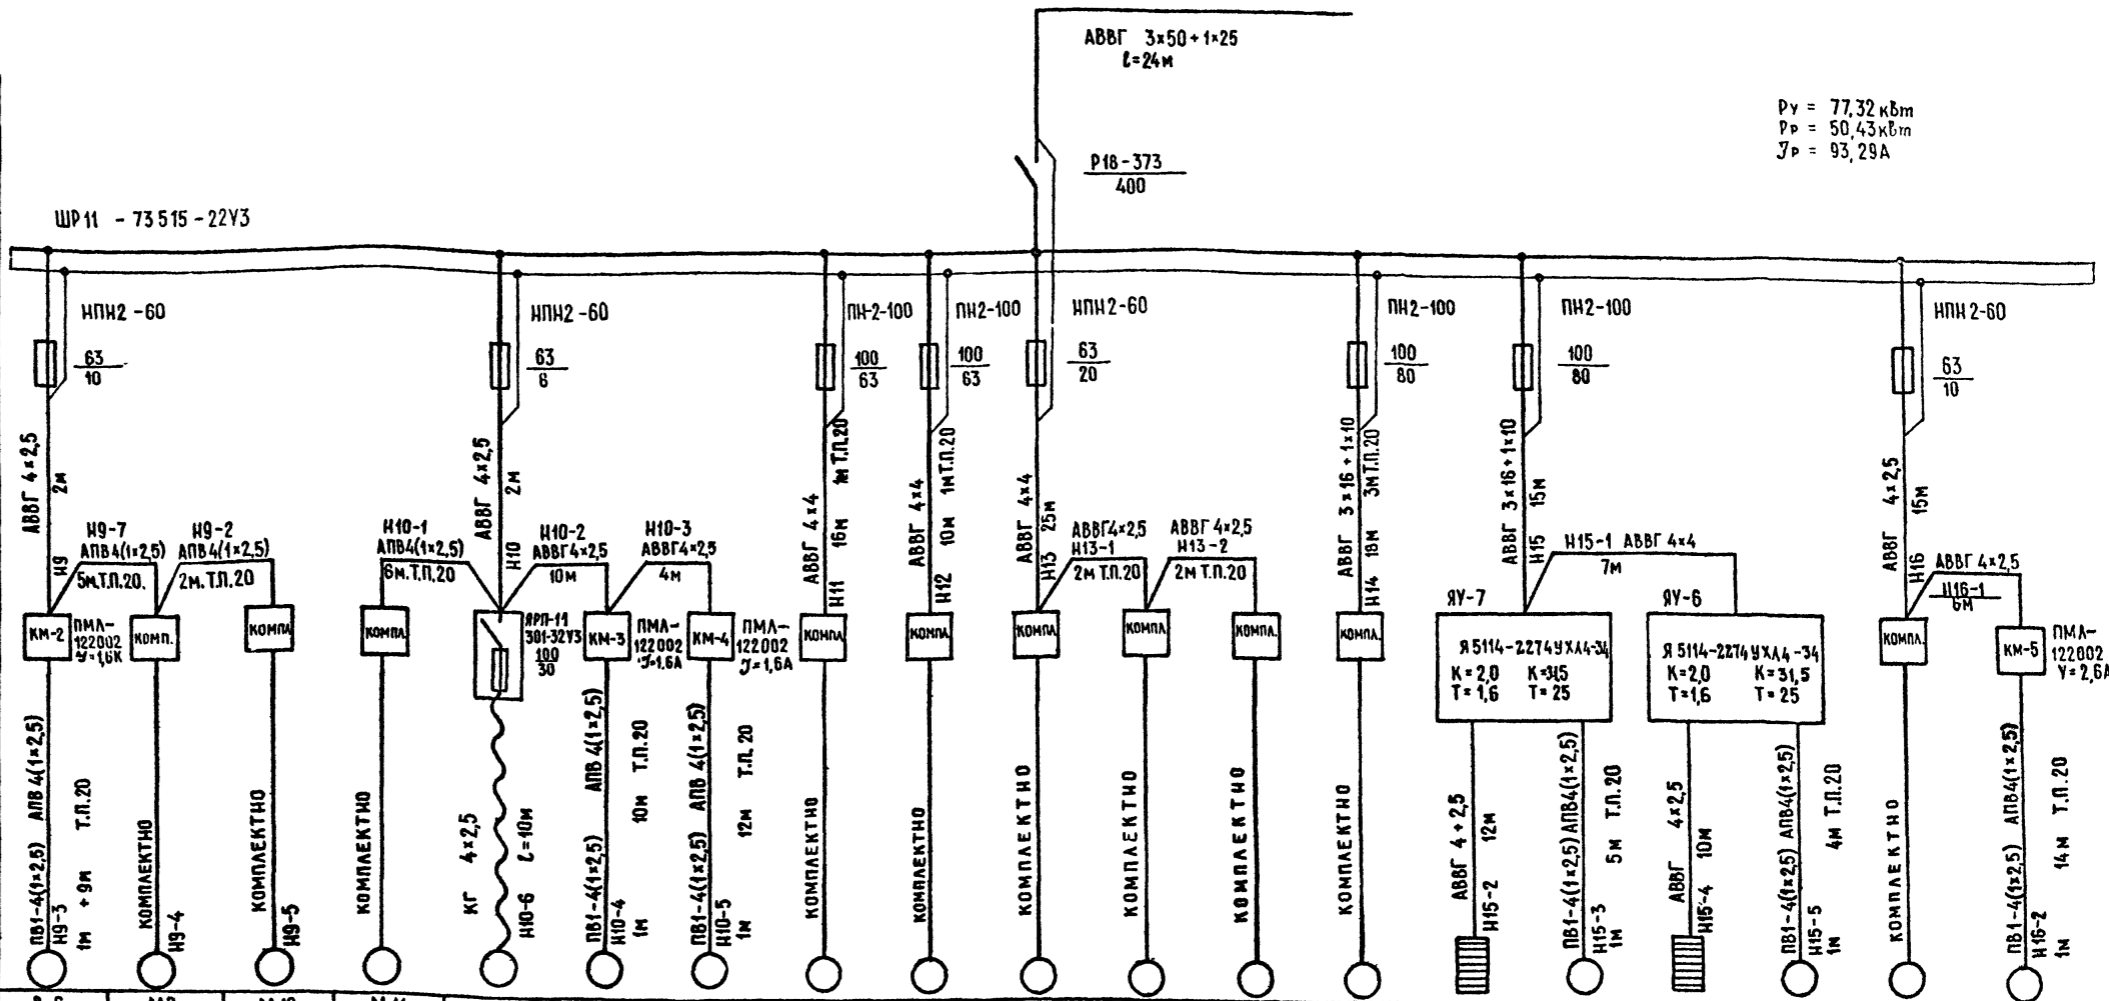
АВВГ 3×50+1×25
$\ell$=24м

Ру = 77,32 кВт
Рр = 50,43 кВт
Ур = 93,29А

Р18-373
400

ШР11 - 73515-22У3

НПН2-60
63
10

НПН2-60
63
6

ПН-2-100
100
63

ПН2-100
100
63

НПН2-60
63
20

ПН2-100
100
80

ПН2-100
100
80

НПН2-60
63
10

АВВГ 4×2,5 2м Н9
Н9-7 АПВ4(1×2,5) 5м.Т.П.20.
Н9-2 АПВ4(1×2,5) 2м.Т.П.20

КМ-2 ПМЛ-122002 У=1,6К
Комп.
КОМПЛ

Н10-1 АПВ4(1×2,5) 6м.Т.П.20
АВВГ 4×2,5 2м Н10
Н10-2 АВВГ4×2,5 10м
Н10-3 АВВГ4×2,5 4м

КОМПЛ
ЯРП-11 301-32У3 100 30
КМ-3 ПМЛ-122002 У=1,6А
КМ-4 ПМЛ-122002 У=1,6А

АВВГ 4×4 16м 1м Т.П.20 Н11
КОМПЛ
АВВГ 4×4 10м 1м Т.П.20 Н12
КОМПЛ

АВВГ 4×4 25м Н13
АВВГ4×2,5 Н13-1 2м Т.П.20
АВВГ 4×2,5 Н13-2 2м Т.П.20
КОМПЛ
КОМПЛ.
КОМПЛ.

АВВГ 3×16+1×10 18м 3м Т.П.20 Н14
КОМПЛ.

АВВГ 3×16+1×10 15м Н15
Н15-1 АВВГ 4×4 7м
ЯУ-7
Я 5114-2274 УХЛ4-34
К=2,0 К=31,5
Т=1,6 Т=25
ЯУ-6
Я 5114-2274 УХЛ4-34
К=2,0 К=31,5
Т=1,6 Т=25

АВВГ 4×2,5 15м Н16
АВВГ 4×2,5 Н16-1 6м
КОМПЛ.
КМ-5 ПМЛ-122002 У=2,6А

ПВ1-4(1×2,5) АПВ4(1×2,5) Т.П.20 Н9-3 1м +9м
КОМПЛЕКТНО Н9-4
КОМПЛЕКТНО Н9-5
КОМПЛЕКТНО
КГ 4×2,5 $\ell$=10м Н10-6
ПВ1-4(1×2,5) АПВ4(1×2,5) 10м Т.П.20 Н10-4 1м
ПВ1-4(1×2,5) АПВ4(1×2,5) 12м Т.П.20 Н10-5 1м
КОМПЛЕКТНО
КОМПЛЕКТНО
КОМПЛЕКТНО
КОМПЛЕКТНО
КОМПЛЕКТНО
КОМПЛЕКТНО
АВВГ 4×2,5 12м Н15-2
ПВ1-4(1×2,5) АПВ4(1×2,5) 5м Т.П.20 Н15-3 1м
АВВГ 4×2,5 10м Н15-4
ПВ1-4(1×2,5) АПВ4(1×2,5) 4м Т.П.20 Н15-5 1м
КОМПЛЕКТНО
ПВ1-4(1×2,5) АПВ4(1×2,5) 14м Т.П.20 Н16-2 1м